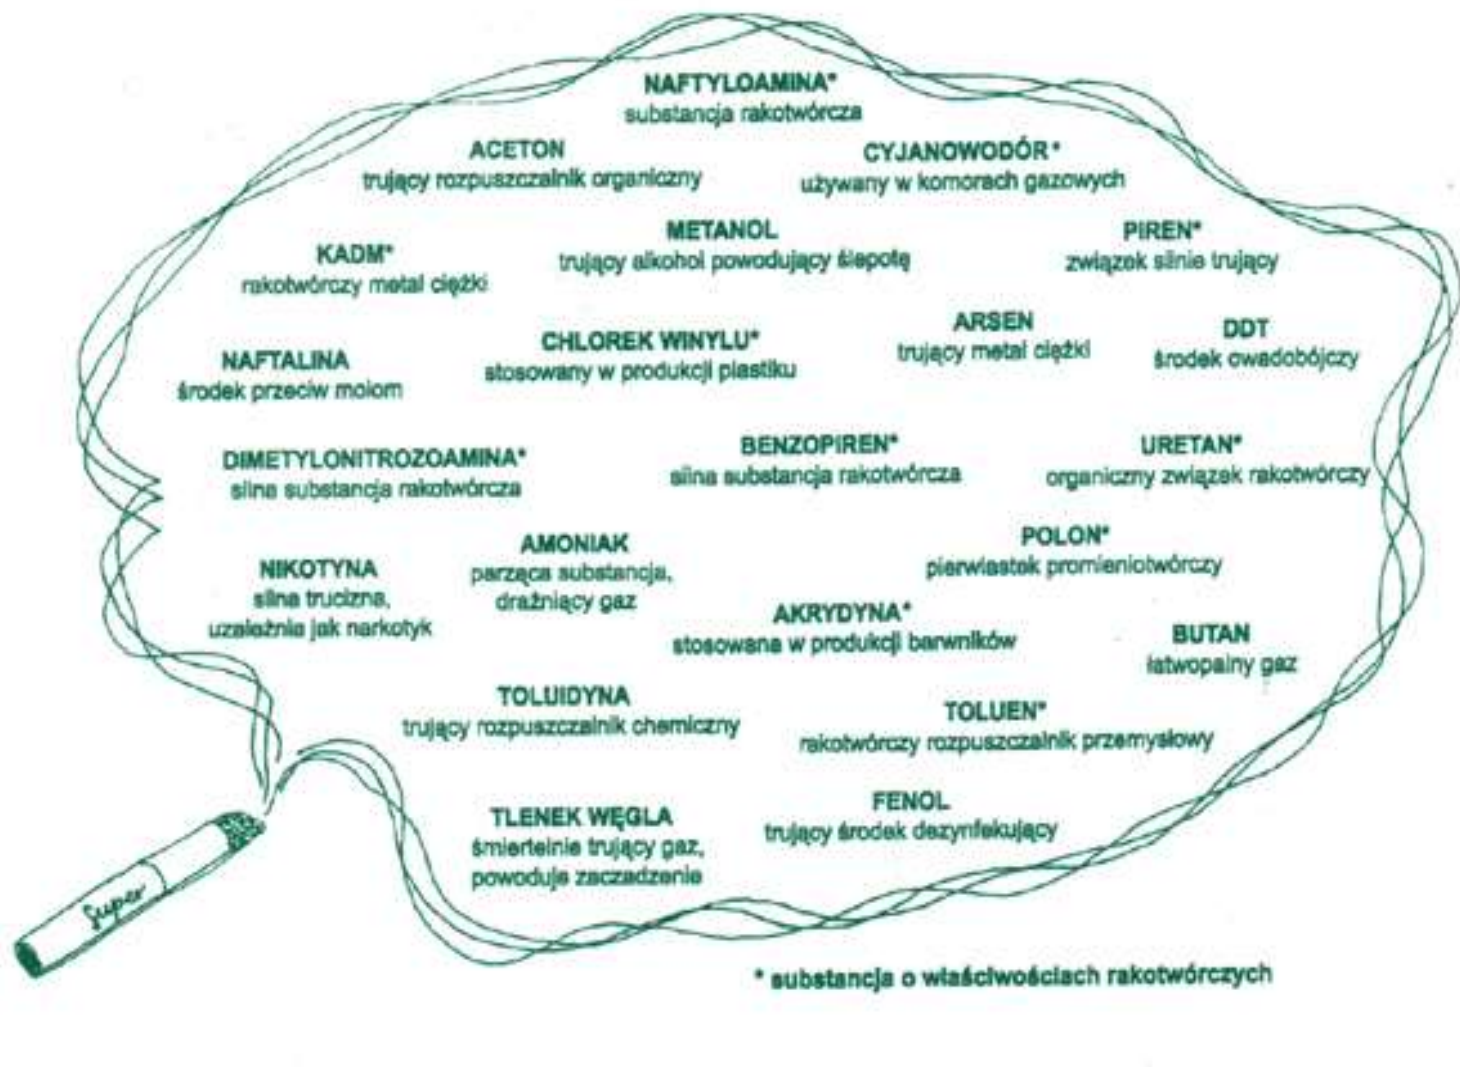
NAFTYLOAMINA*
substancja rakotwórcza

ACETON
trujący rozpuszczalnik organiczny

CYJANOWODÓR*
używany w komorach gazowych

KADM*
rakotwórczy metal ciężki

METANOL
trujący alkohol powodujący ślepotę

PIREN*
związek silnie trujący

NAFTALINA
środek przeciw moliom

CHLOREK WINYLU*
stosowany w produkcji plastiku

ARSEN
trujący metal ciężki

DDT
środek owadobójczy

DIMETYLONITROZOAMINA*
silna substancja rakotwórcza

BENZOPIREN*
silna substancja rakotwórcza

URETAN*
organiczny związek rakotwórczy

NIKOTYNA
silna trucizna,
uzależnia jak narkotyk

AMONIAK
parząca substancja,
drażniący gaz

POLON*
pierwiastek promieniotwórczy

AKRYDYNA*
stosowana w produkcji barwników

BUTAN
łatwopalny gaz

TOLUIDYNA
trujący rozpuszczalnik chemiczny

TOLUEN*
rakotwórczy rozpuszczalnik przemysłowy

TLENEK WĘGLA
śmiertelnie trujący gaz,
powoduje zaczadzenie

FENOL
trujący środek dezynfekujący

Super

* substancja o właściwościach rakotwórczych